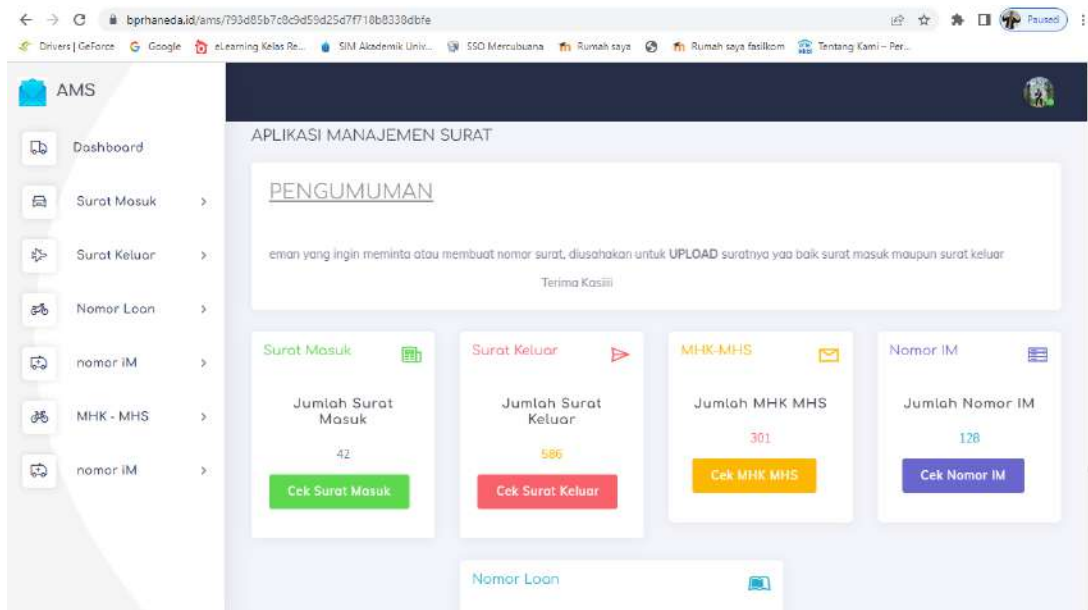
bprhaneda.id/ams/793d85b7c8c9d59d25d7f718b8338dbfe

Paused

Drivers | GeForce  Google  eLearning Kelas Re...  SIM Akademik Univ...  SSO Mercubuana  Rumah saya  Rumah saya fasilkom  Tentang Kami – Per...

AMS

Dashboard

Surat Masuk

Surat Keluar

Nomor Loan

nomor iM

MHK - MHS

nomor iM

APLIKASI MANAJEMEN SURAT

PENGUMUMAN

eman yang ingin meminta atau membuat nomor surat, diusahakan untuk **UPLOAD** suratnya yaa baik surat masuk maupun surat keluar

Terima Kasiii

Surat Masuk

Jumlah Surat Masuk

42

Cek Surat Masuk

Surat Keluar

Jumlah Surat Keluar

586

Cek Surat Keluar

MHK-MHS

Jumlah MHK MHS

301

Cek MHK MHS

Nomor IM

Jumlah Nomor IM

128

Cek Nomor IM

Nomor Loan